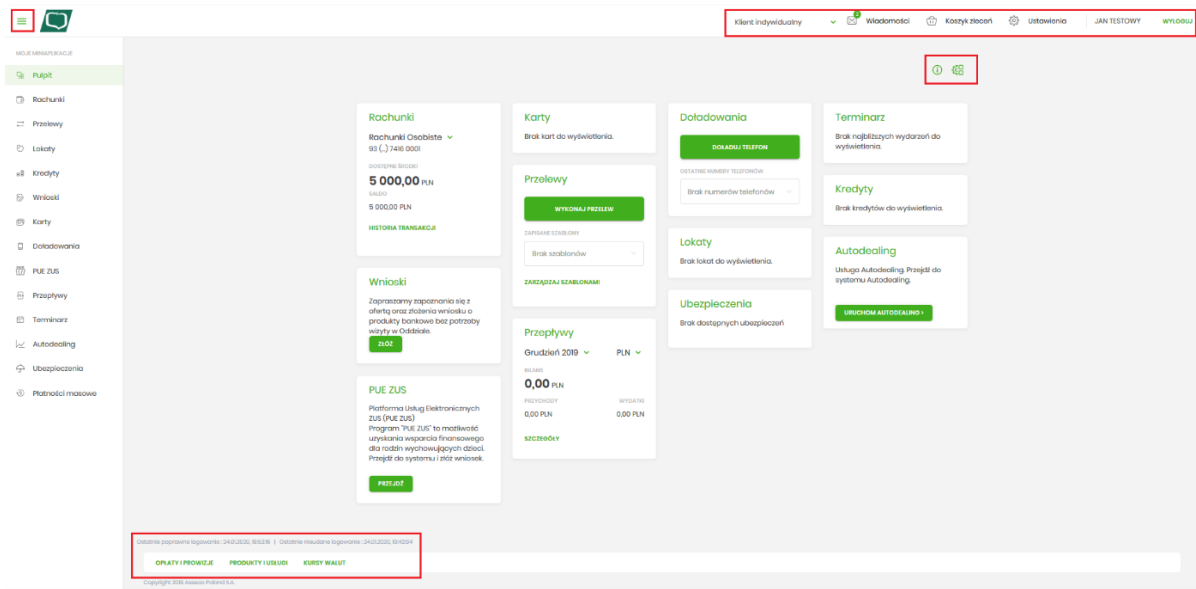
Klient indywidualny
2
Wiadomości
Koszyk zleceń
Ustawienia
JAN TESTOWY
WYLOGUJ

MOJE MINIAPLIKACJE
Pulpit
Rachunki
Przelewy
Lokaty
Kredyty
Wnioski
Karty
Doładowania
PUE ZUS
Przepływy
Terminarz
Autodealing
Ubezpieczenia
Płatności masowe

Rachunki
Rachunki Osobiste
93 (...) 7416 0001
DOSTĘPNE ŚRODKI
5 000,00 PLN
SALDO
5 000,00 PLN
HISTORIA TRANSAKCJI

Wnioski
Zapraszamy zapoznania się z ofertą oraz złożenia wniosku o produkty bankowe bez potrzeby wizyty w Oddziale.
ZŁÓŻ

PUE ZUS
Platforma Usług Elektronicznych ZUS (PUE ZUS)
Program "PUE ZUS" to możliwość uzyskania wsparcia finansowego dla rodzin wychowujących dzieci. Przejdź do systemu i złóż wniosek.
PRZEJDŹ

Karty
Brak kart do wyświetlenia.

Przelewy
WYKONAJ PRZELEW
ZAPISANE SZABLONY
Brak szablonów
ZARZĄDZAJ SZABLONAMI

Przepływy
Grudzień 2019
PLN
BILANS
0,00 PLN
PRZYCHODY
WYDATKI
0,00 PLN
0,00 PLN
SZCZEGÓŁY

Doładowania
DOŁADUJ TELEFON
OSTATNIE NUMERY TELEFONÓW
Brak numerów telefonów

Lokaty
Brak lokat do wyświetlenia.

Ubezpieczenia
Brak dostępnych ubezpieczeń

Terminarz
Brak najbliższych wydarzeń do wyświetlenia.

Kredyty
Brak kredytów do wyświetlenia.

Autodealing
Usługa Autodealing. Przejdź do systemu Autodealing.
URUCHOM AUTODEALING >

Ostatnie poprawne logowanie : 24.01.2020, 15:53:16 | Ostatnie nieudane logowanie : 24.01.2020, 15:42:04
OPŁATY I PROWIZJE
PRODUKTY I USŁUGI
KURSY WALUT
Copyright 2019 Asseco Poland S.A.